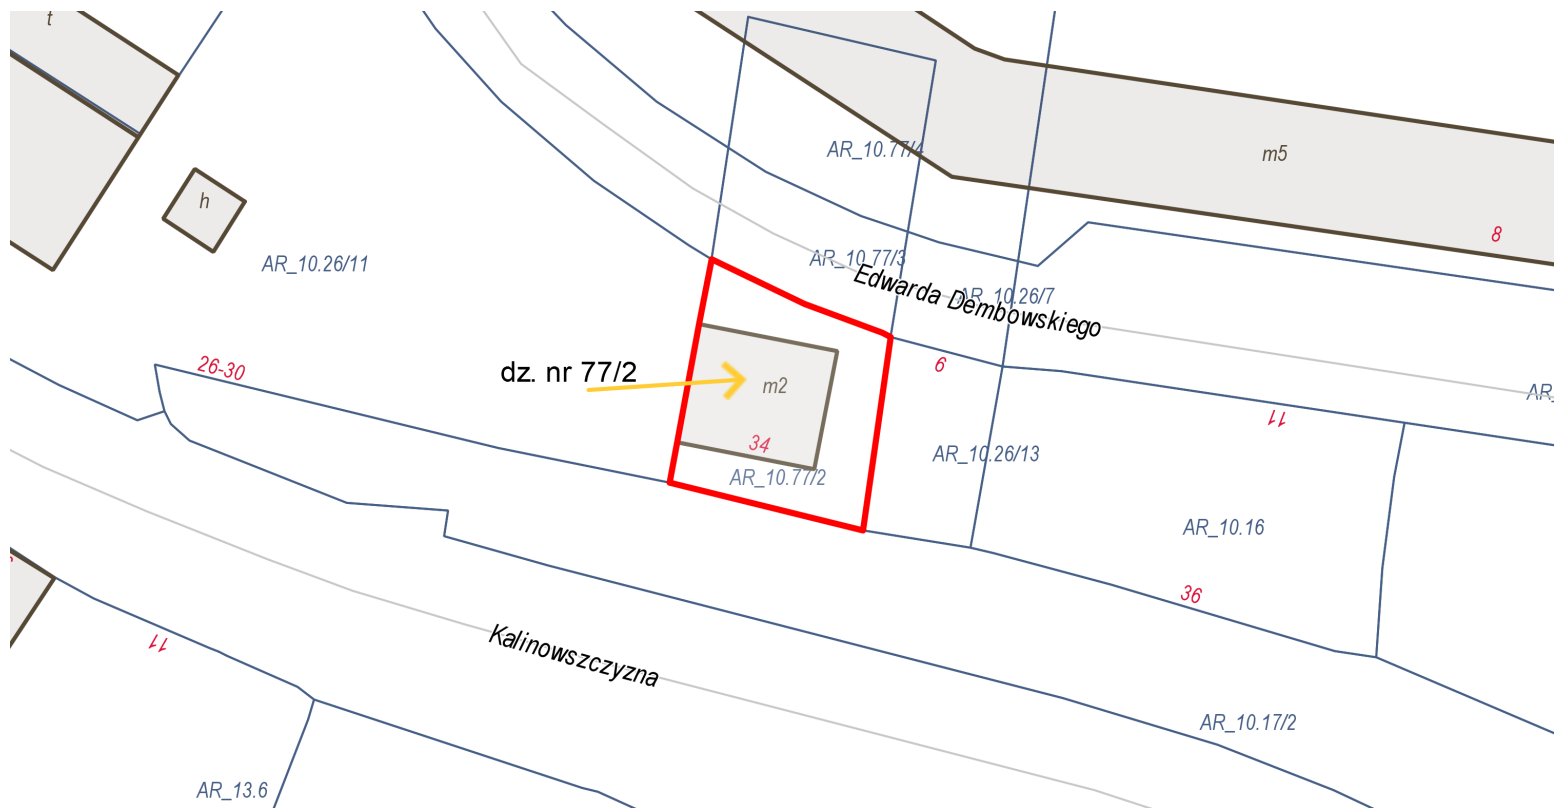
t

h

AR_10.26/11

AR_10.77/4

m5

AR_10.77/3

Edwarda Dembowskiego

AR_10.26/7

8

26-30

dz. nr 77/2

m2

6

AR

11

34

AR_10.77/2

AR_10.26/13

AR_10.16

36

11

Kalinowszczyzna

AR_10.17/2

AR_13.6